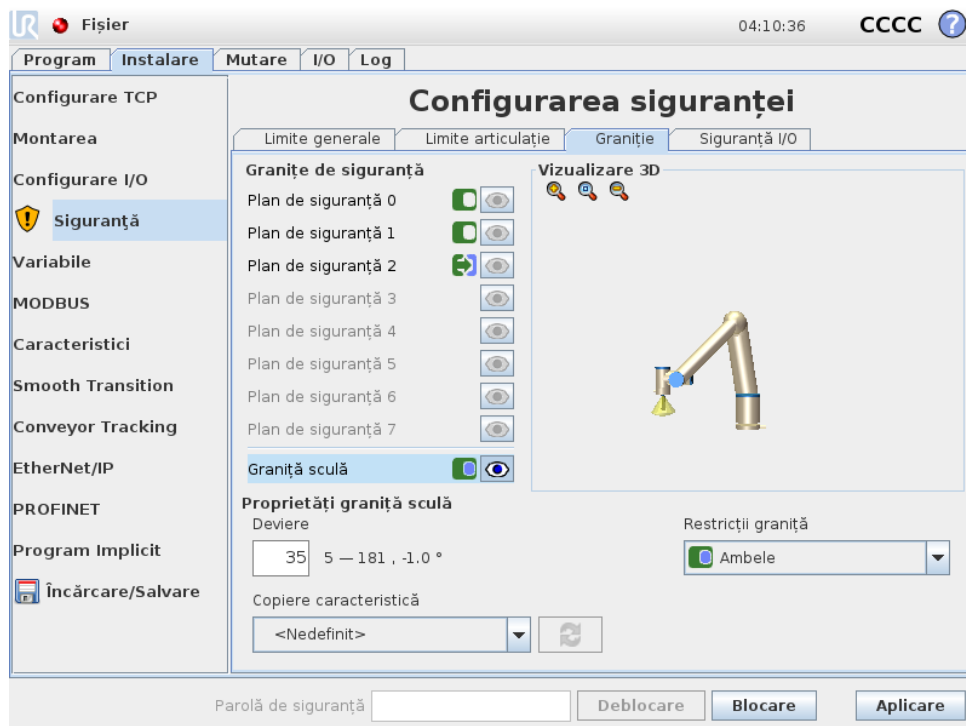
Fișier

04:10:36

CCCC

Program | Instalare | Mutare | I/O | Log

Configurare TCP

Montarea

Configurare I/O

Siguranță

Variabile

MODBUS

Caracteristici

Smooth Transition

Conveyor Tracking

EtherNet/IP

PROFINET

Program Implicit

Încărcare/Salvare

Configurarea siguranței

Limite generale | Limite articulație | Granițe | Siguranță I/O

Granițe de siguranță

Plan de siguranță 0

Plan de siguranță 1

Plan de siguranță 2

Plan de siguranță 3

Plan de siguranță 4

Plan de siguranță 5

Plan de siguranță 6

Plan de siguranță 7

Graniță sculă

Vizualizare 3D

Proprietăți graniță sculă

Deviere

35 5 — 181 , -1.0 °

Restricții graniță

Ambele

Copiere caracteristică

<Nedefinit>

Parolă de siguranță

Deblocare

Blocare

Aplicare